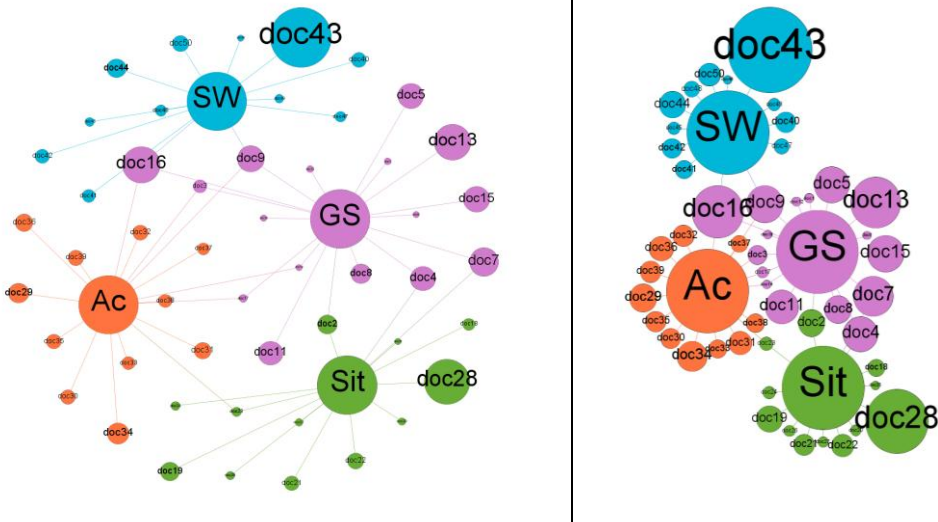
doc43
doc50
doc44
SW
doc40
doc42
doc5
doc13
doc16
doc9
GS
doc15
doc36
doc32
doc37
doc39
doc7
doc29
Ac
doc8
doc4
doc35
doc31
doc2
doc11
doc30
Sit
doc28
doc34
doc19
doc22
doc21

doc43
doc50
doc44
SW
doc40
doc42
doc41
doc5
doc16
doc9
doc13
GS
doc32
doc37
doc36
doc15
doc39
Ac
doc29
doc11
doc8
doc7
doc35
doc38
doc2
doc4
doc30
doc31
doc34
doc33
Sit
doc18
doc19
doc28
doc21
doc22